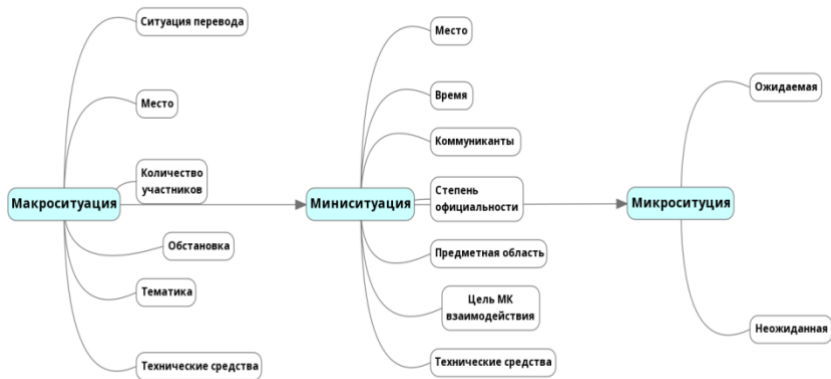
Макроситуация

Ситуация перевода

Место

Количество участников

Обстановка

Тематика

Технические средства

Миниситуация

Место

Время

Коммуниканты

Степень официальности

Предметная область

Цель МК взаимодействия

Технические средства

Микроситуция

Ожидаемая

Неожиданная